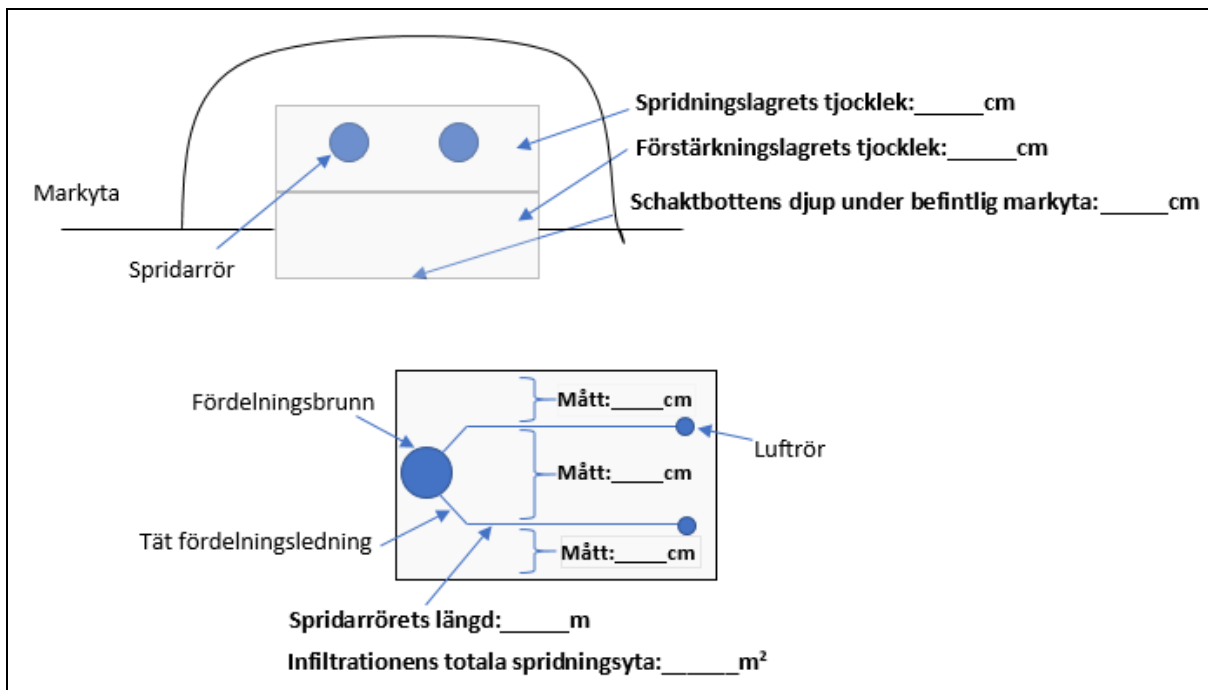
Spridningslagrets tjocklek:______cm

Förstärkningslagrets tjocklek:______cm

Markyta

Schaktbottens djup under befintlig markyta:______cm

Spridarrör

Fördelningsbrunn

Mått:_____cm

Luftrör

Mått:_____cm

Tät fördelningsledning

Mått:_____cm

Spridarrörets längd:______m

Infiltrationens totala spridningsyta:______m²